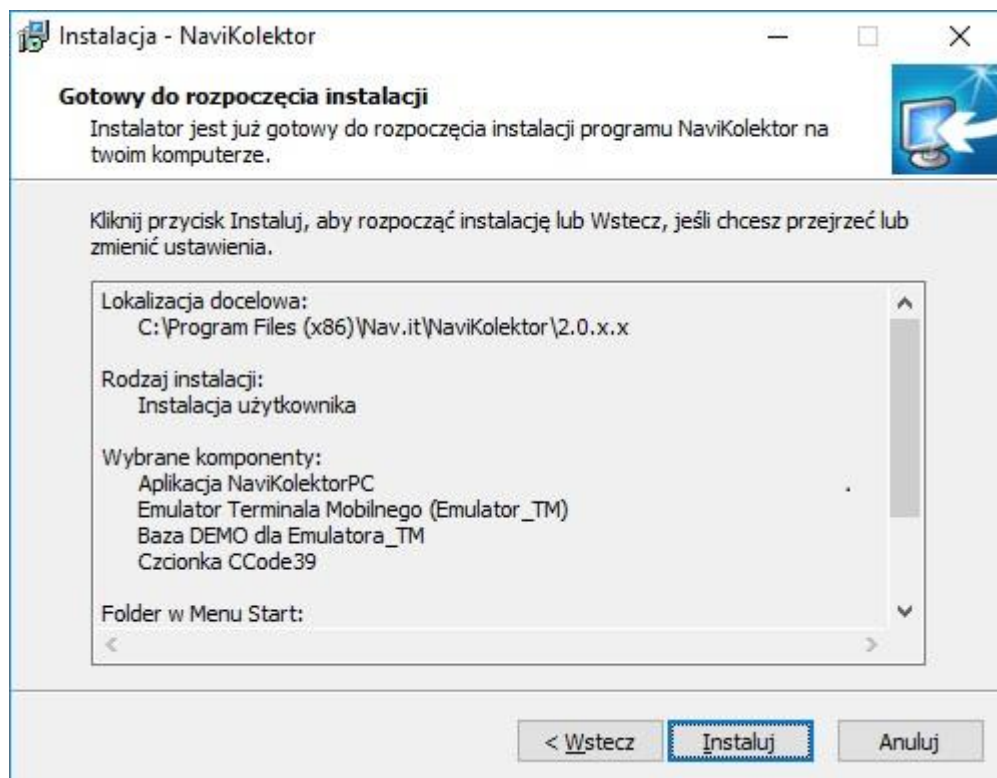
Instalacja - NaviKolektor

Gotowy do rozpoczęcia instalacji
Instalator jest już gotowy do rozpoczęcia instalacji programu NaviKolektor na twoim komputerze.

Kliknij przycisk Instaluj, aby rozpocząć instalację lub Wstecz, jeśli chcesz przejrzeć lub zmienić ustawienia.

Lokalizacja docelowa:
C:\Program Files (x86)\Nav.it\NaviKolektor\2.0.x.x

Rodzaj instalacji:
Instalacja użytkownika

Wybrane komponenty:
Aplikacja NaviKolektorPC
Emulator Terminala Mobilnego (Emulator_TM)
Baza DEMO dla Emulatora_TM
Czcionka CCode39

Folder w Menu Start:

< Wstecz | Instaluj | Anuluj